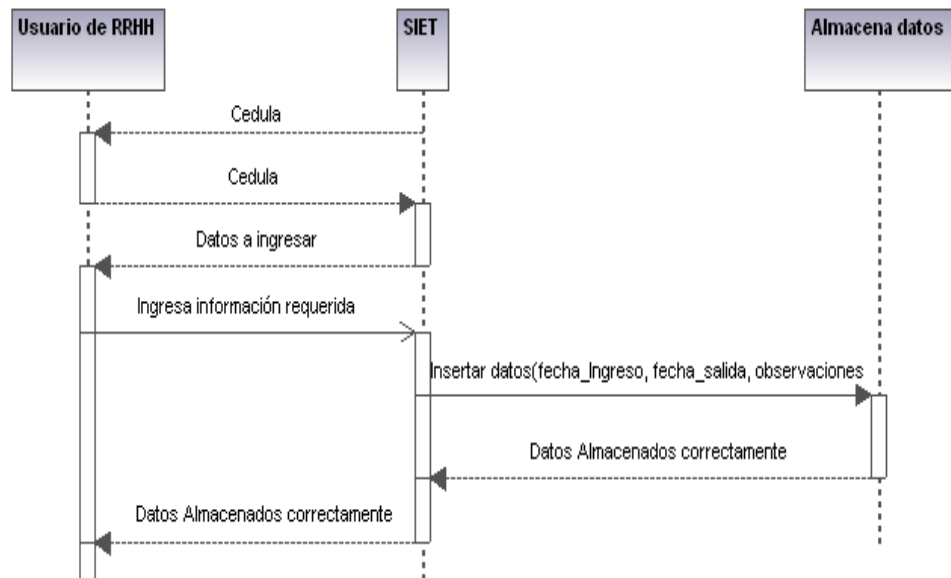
Usuario de RRHH

SIET

Almacena datos

Cedula

Cedula

Datos a ingresar

Ingresa información requerida

Insertar datos(fecha_Ingreso, fecha_salida, observaciones

Datos Almacenados correctamente

Datos Almacenados correctamente